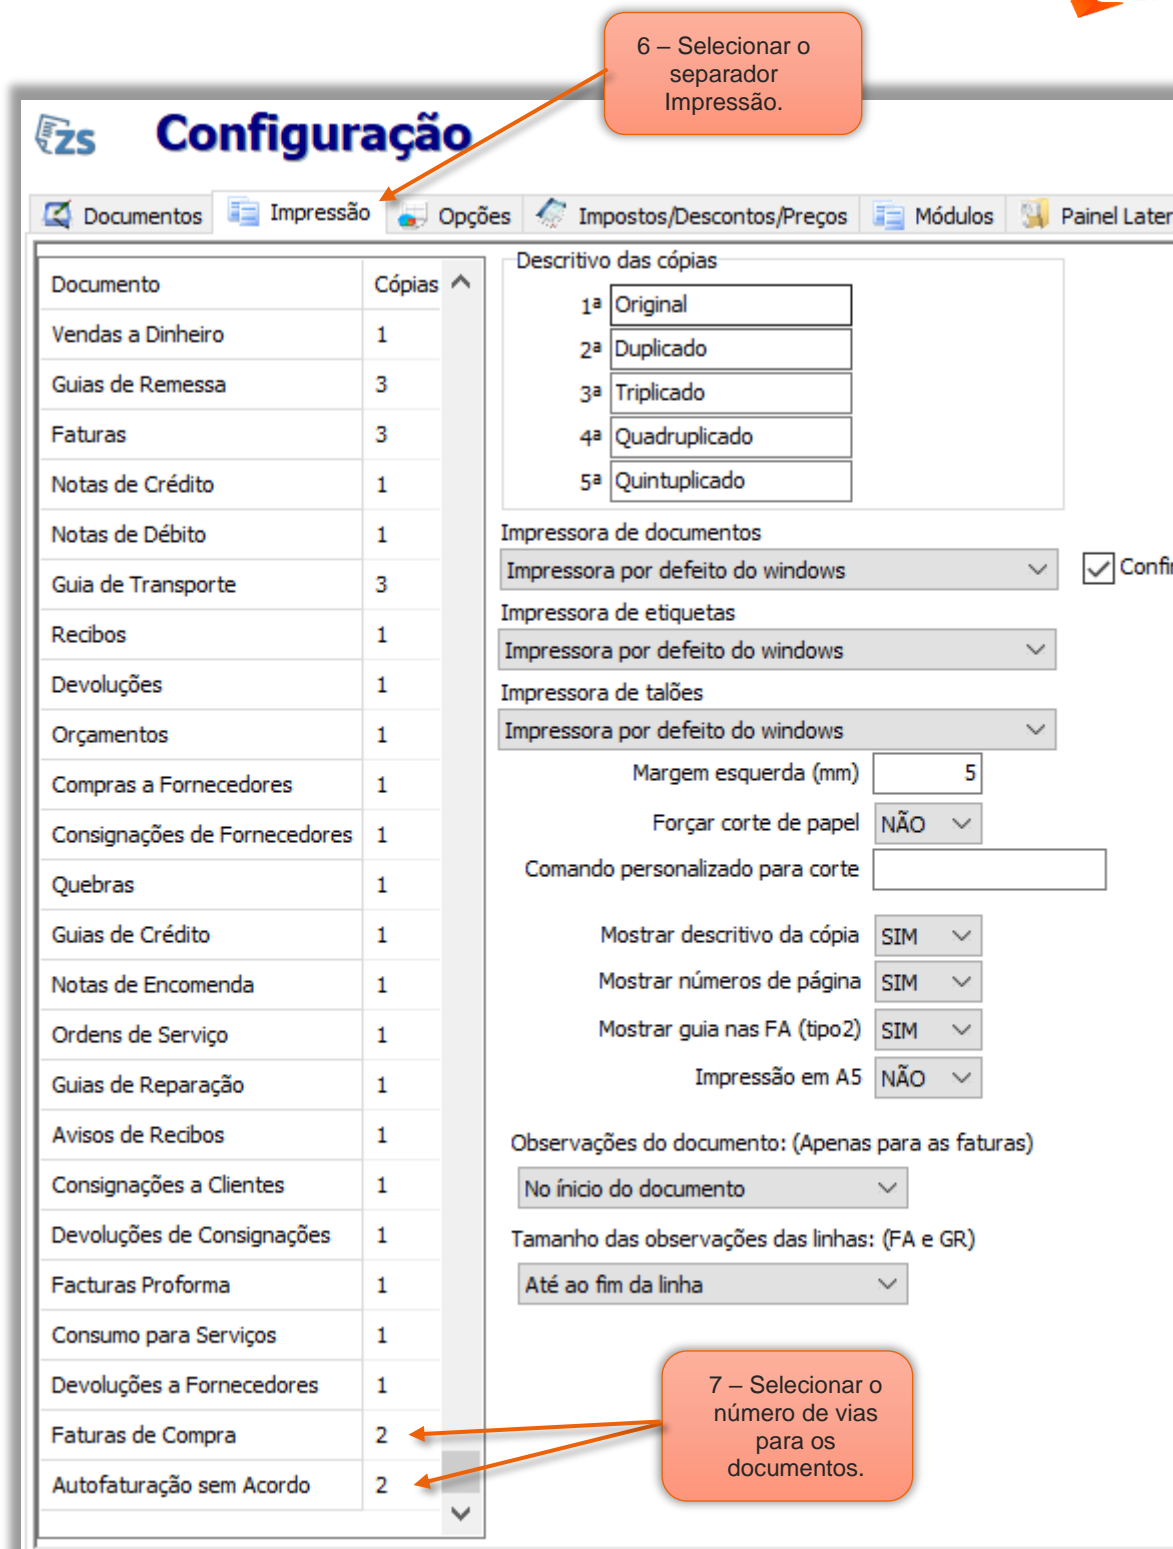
6 – Selecionar o separador Impressão.

ZS Configuração

Documentos | Impressão | Opções | Impostos/Descontos/Preços | Módulos | Painel Later

| Documento | Cópias |
|---|---|
| Vendas a Dinheiro | 1 |
| Guias de Remessa | 3 |
| Faturas | 3 |
| Notas de Crédito | 1 |
| Notas de Débito | 1 |
| Guia de Transporte | 3 |
| Recibos | 1 |
| Devoluções | 1 |
| Orçamentos | 1 |
| Compras a Fornecedores | 1 |
| Consignações de Fornecedores | 1 |
| Quebras | 1 |
| Guias de Crédito | 1 |
| Notas de Encomenda | 1 |
| Ordens de Serviço | 1 |
| Guias de Reparação | 1 |
| Avisos de Recibos | 1 |
| Consignações a Clientes | 1 |
| Devoluções de Consignações | 1 |
| Facturas Proforma | 1 |
| Consumo para Serviços | 1 |
| Devoluções a Fornecedores | 1 |
| Faturas de Compra | 2 |
| Autofaturação sem Acordo | 2 |

Descritivo das cópias
1ª Original
2ª Duplicado
3ª Triplicado
4ª Quadruplicado
5ª Quintuplicado

Impressora de documentos
Impressora por defeito do windows
Confi
Impressora de etiquetas
Impressora por defeito do windows
Impressora de talões
Impressora por defeito do windows
Margem esquerda (mm) 5
Forçar corte de papel NÃO
Comando personalizado para corte
Mostrar descritivo da cópia SIM
Mostrar números de página SIM
Mostrar guia nas FA (tipo2) SIM
Impressão em A5 NÃO

Observações do documento: (Apenas para as faturas)
No início do documento
Tamanho das observações das linhas: (FA e GR)
Até ao fim da linha

7 – Selecionar o número de vias para os documentos.